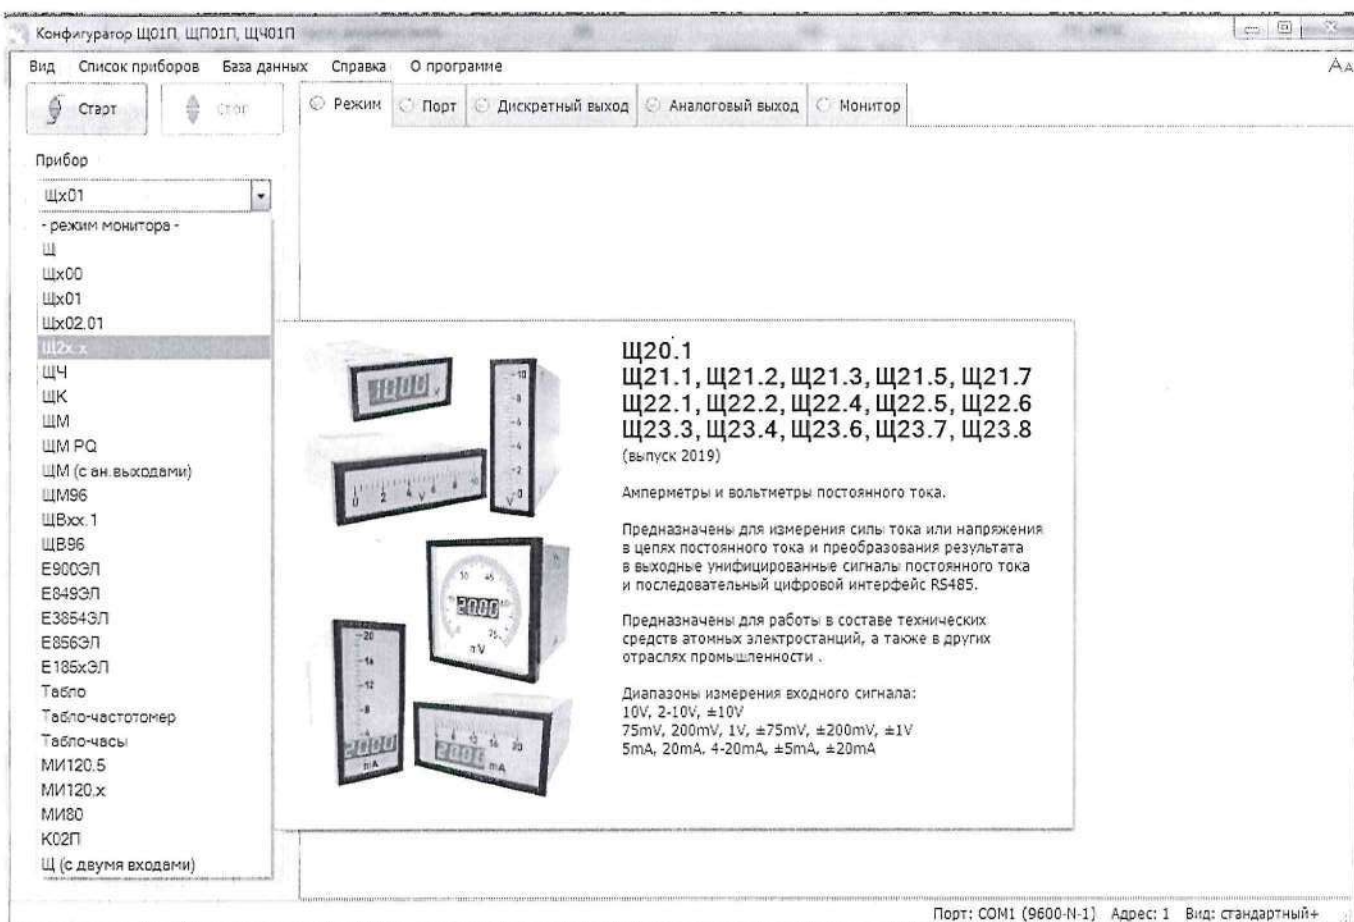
Конфигуратор Щ01П, ЩП01П, Щ401П

Вид Список приборов База данных Справка О программе

Аа

Старт Стоп

Режим Порт Дискретный выход Аналоговый выход Монитор

Прибор

Щх01

- режим монитора -
Щ
Щх00
Щх01
Щх02.01
Щ2х.х
ЩЧ
ЩК
ЩМ
ЩМ PQ
ЩМ (с ан.выходами)
ЩМ96
ЩВхх.1
ЩВ96
Е900ЭЛ
Е849ЭЛ
Е3854ЭЛ
Е856ЭЛ
Е185хЭЛ
Табло
Табло-частотомер
Табло-часы
МИ120.5
МИ120.х
МИ80
К02П
Щ (с двумя входами)

Щ20.1
Щ21.1, Щ21.2, Щ21.3, Щ21.5, Щ21.7
Щ22.1, Щ22.2, Щ22.4, Щ22.5, Щ22.6
Щ23.3, Щ23.4, Щ23.6, Щ23.7, Щ23.8
(выпуск 2019)

Амперметры и вольтметры постоянного тока.

Предназначены для измерения силы тока или напряжения в цепях постоянного тока и преобразования результата в выходные унифицированные сигналы постоянного тока и последовательный цифровой интерфейс RS485.

Предназначены для работы в составе технических средств атомных электростанций, а также в других отраслях промышленности .

Диапазоны измерения входного сигнала:
10V, 2-10V, ±10V
75mV, 200mV, 1V, ±75mV, ±200mV, ±1V
5mA, 20mA, 4-20mA, ±5mA, ±20mA

Порт: COM1 (9600-N-1) Адрес: 1 Вид: стандартный+